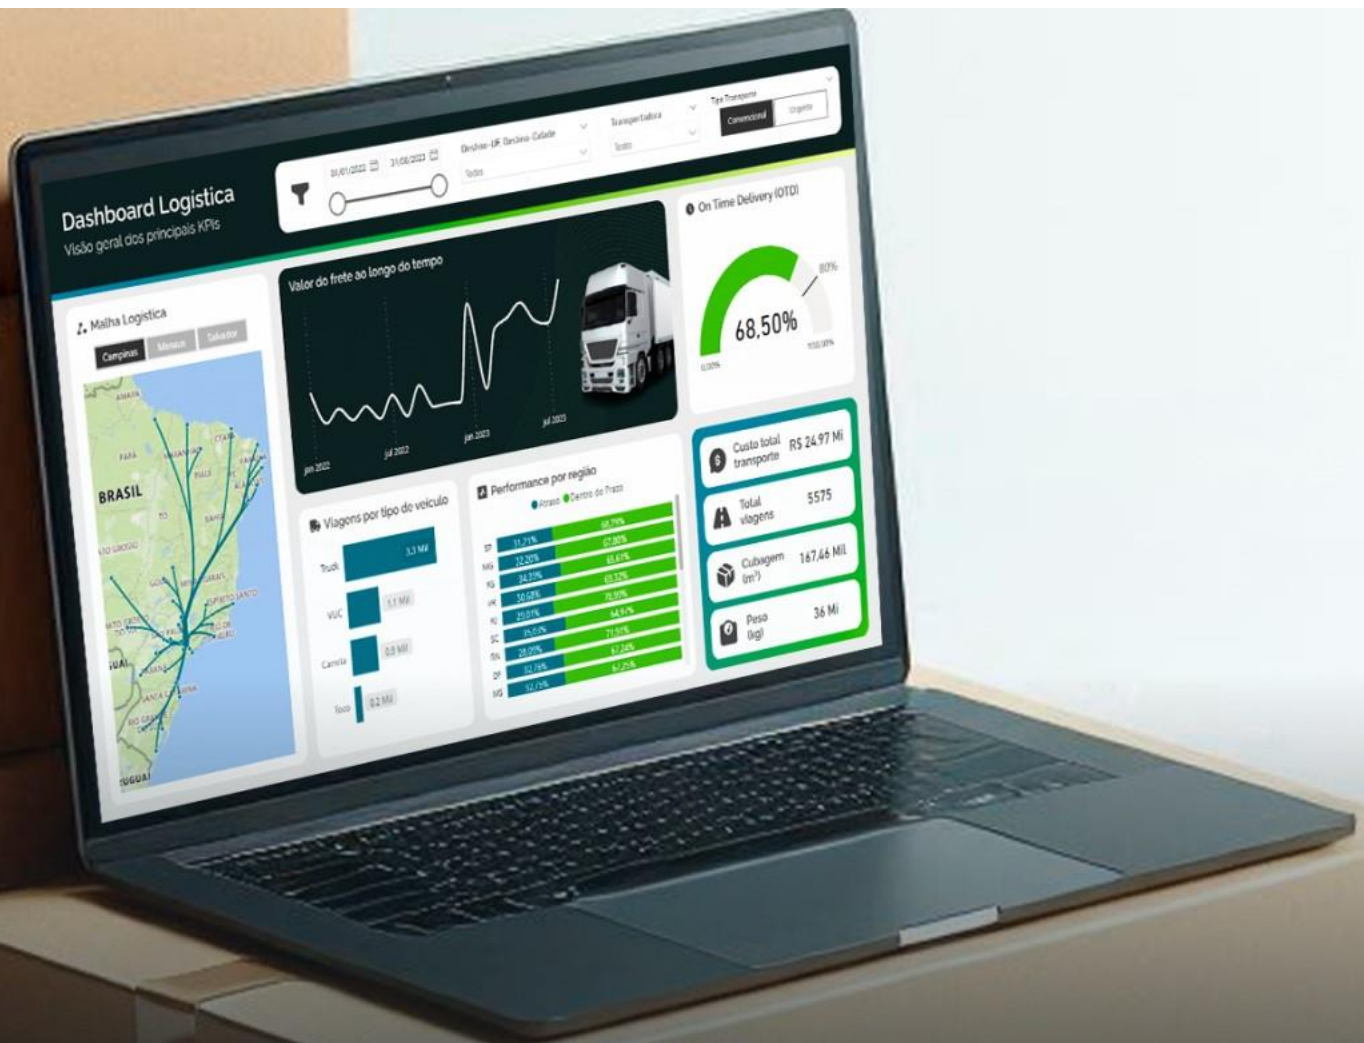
Dashboard Logistica
Visão geral dos principais KPIs

01/01/2022 31/08/2023

Destino - UF, Destino - Cidade
Todos

Transportadora
Todos

Tipo Transporte
Convencional
Urgente

Valor do frete ao longo do tempo
jan 2022
jul 2022
jan 2023
jul 2023

On Time Delivery (OTD)
80%
68,50%
0,00%
100,00%

Malha Logística
Campinas
Manaus
Salvador

BRASIL

Viagens por tipo de veículo
Truck 3,3 Mil
VUC 1,1 Mil
Carreta 0,8 Mil
Toco 0,2 Mil

Performance por região
Atraso Dentro do Prazo
SP 31,21% 68,79%
MG 32,20% 67,80%
RS 34,39% 65,61%
PR 30,68% 69,32%
RJ 29,01% 70,99%
SC 35,05% 64,95%
BA 28,09% 71,91%
DF 32,76% 67,24%
MG 32,75% 67,25%

Custo total transporte R$ 24,97 Mi
Total viagens 5575
Cubagem (m³) 167,46 Mil
Peso (kg) 36 Mi